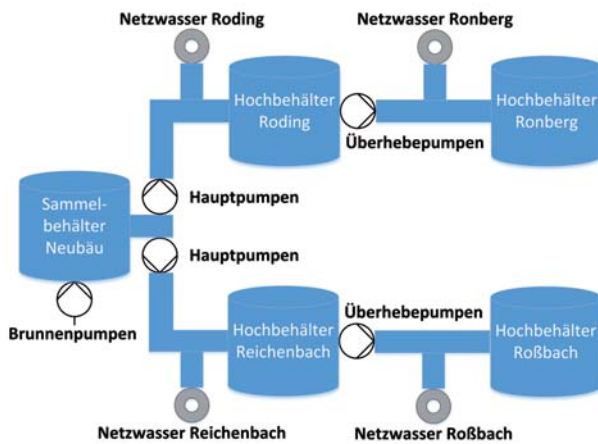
Netzwasser Roding

Netzwasser Ronberg

Hochbehälter Roding

Überhebepumpen

Hochbehälter Ronberg

Sammelbehälter Neubäu

Hauptpumpen

Hauptpumpen

Brunnenpumpen

Hochbehälter Reichenbach

Überhebepumpen

Hochbehälter Roßbach

Netzwasser Reichenbach

Netzwasser Roßbach